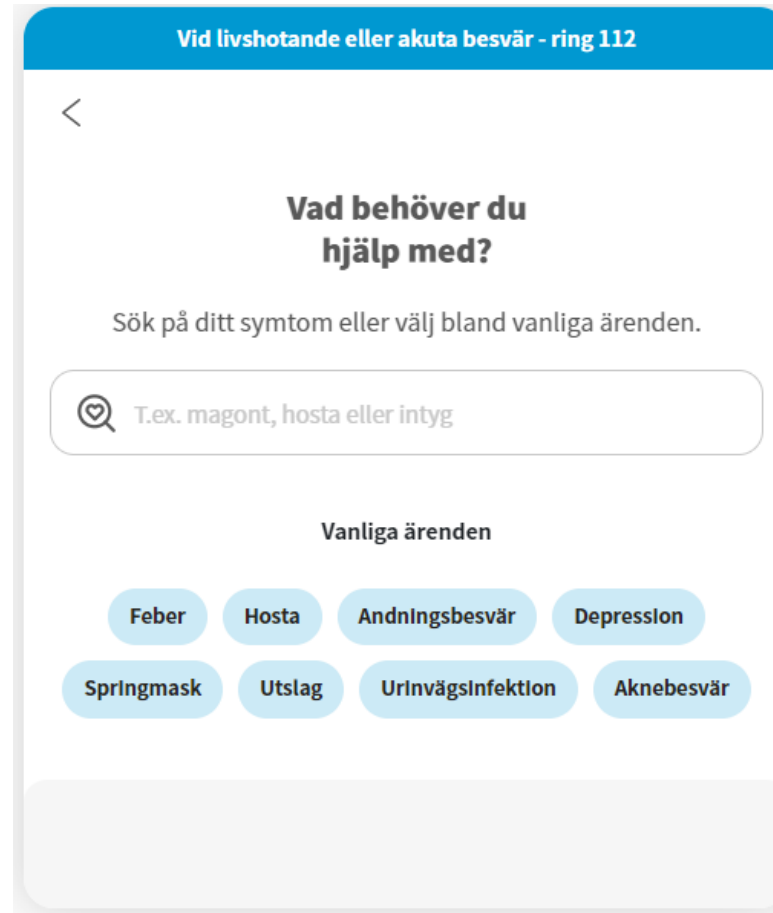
Vid livshotande eller akuta besvär - ring 112

<

Vad behöver du hjälp med?

Sök på ditt symtom eller välj bland vanliga ärenden.

T.ex. magont, hosta eller intyg

Vanliga ärenden

Feber
Hosta
Andningsbesvär
Depression
Springmask
Utslag
Urinvägsinfektion
Aknebesvär